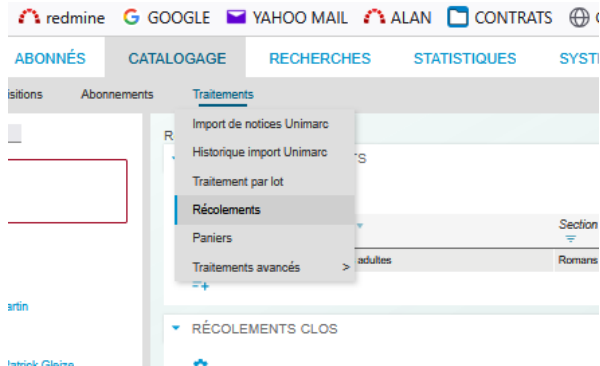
redmine GOOGLE YAHOO MAIL ALAN CONTRATS

ABONNÉS CATALOGAGE RECHERCHES STATISTIQUES SYST

isitions Abonnements Traitements

Import de notices Unimarc
Historique import Unimarc
Traitement par lot
Récolements
Paniers
Traitements avancés >

R
TS

Section

adultes Romans

artin

RÉCOLEMENTS CLOS

Patrick Gleize